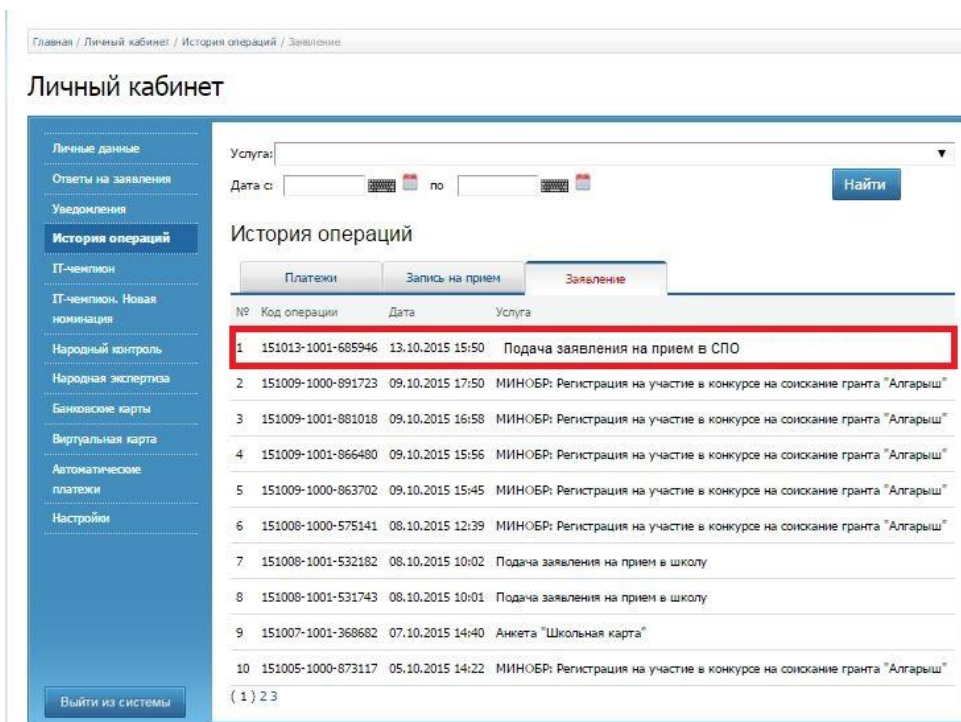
Главная / Личный кабинет / История операций / Заявление

Личный кабинет

Личные данные
Ответы на заявления
Уведомления
История операций
IT-чемпион
IT-чемпион. Новая номинация
Народный контроль
Народная экспертиза
Банковские карты
Виртуальная карта
Автоматические платежи
Настройки

Выйти из системы

Услуга:
Дата с: по
Найти

История операций

Платежи | Запись на прием | Заявление

| № | Код операции | Дата | Услуга |
|---|---|---|---|
| 1 | 151013-1001-685946 | 13.10.2015 15:50 | Подача заявления на прием в СПО |
| 2 | 151009-1000-891723 | 09.10.2015 17:50 | МИНОБР: Регистрация на участие в конкурсе на соискание гранта "Алгарыш" |
| 3 | 151009-1001-881018 | 09.10.2015 16:58 | МИНОБР: Регистрация на участие в конкурсе на соискание гранта "Алгарыш" |
| 4 | 151009-1001-866480 | 09.10.2015 15:56 | МИНОБР: Регистрация на участие в конкурсе на соискание гранта "Алгарыш" |
| 5 | 151009-1000-863702 | 09.10.2015 15:45 | МИНОБР: Регистрация на участие в конкурсе на соискание гранта "Алгарыш" |
| 6 | 151008-1000-575141 | 08.10.2015 12:39 | МИНОБР: Регистрация на участие в конкурсе на соискание гранта "Алгарыш" |
| 7 | 151008-1001-532182 | 08.10.2015 10:02 | Подача заявления на прием в школу |
| 8 | 151008-1001-531743 | 08.10.2015 10:01 | Подача заявления на прием в школу |
| 9 | 151007-1001-368682 | 07.10.2015 14:40 | Анкета "Школьная карта" |
| 10 | 151005-1000-873117 | 05.10.2015 14:22 | МИНОБР: Регистрация на участие в конкурсе на соискание гранта "Алгарыш" |

( 1 ) 2 3